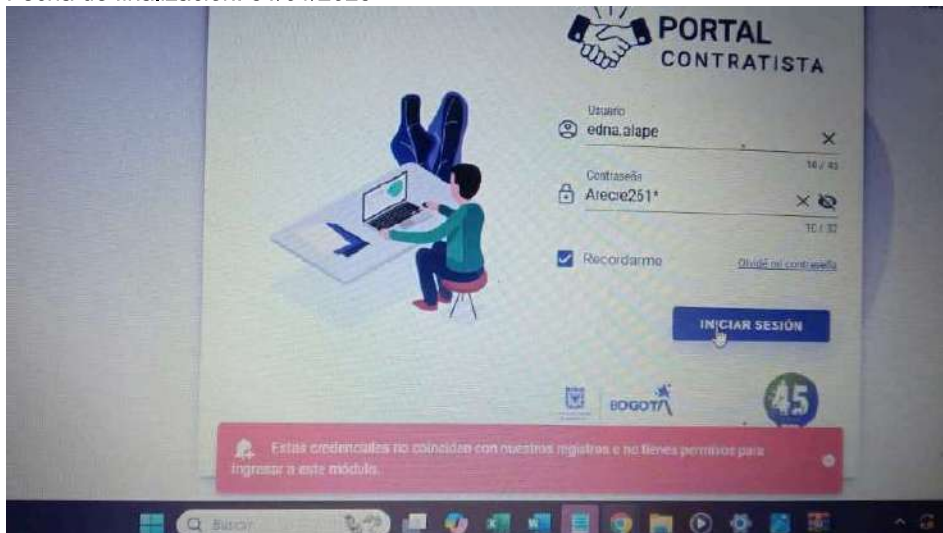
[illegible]

PORTAL
CONTRATISTA

Usuario
edna.alape
×
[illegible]

Contraseña
Arecie251*
×
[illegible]

Recordarme
Olvidé mi contraseña

INICIAR SESIÓN

BOGOTÁ

45

Estas credenciales no coinciden con nuestros registros o no tienes permisos para ingresar a este módulo.

Buscar